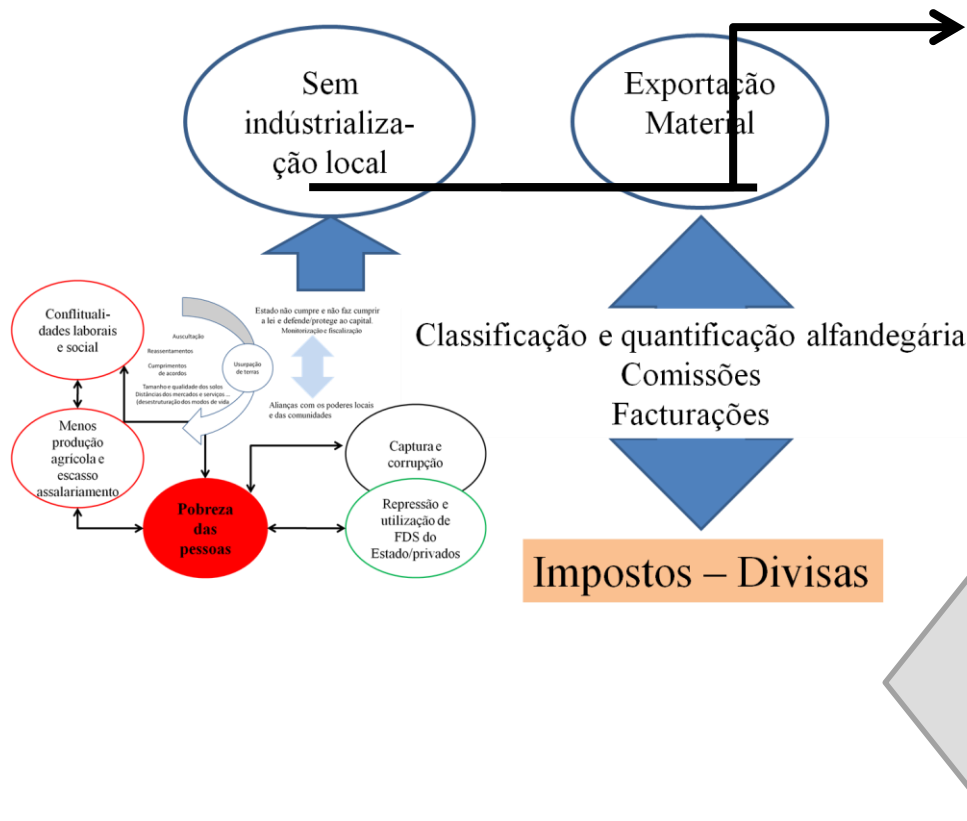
Sem indústrializa-ção local

Exportação Material

Conflituali-dades laborais e social

Auscultação

Reassentamentos

Cumprimentos de acordos

Tamanho e qualidade dos solos
Distâncias dos mercados e serviços ...
(desestruturação dos modos de vida

Usurpação de terras

Estado não cumpre e não faz cumprir a lei e defende/protege ao capital.
Monitorização e fiscalização

Alianças com os poderes locais e das comunidades

Menos produção agricola e escasso assalariamento

Captura e corrupção

Pobreza das pessoas

Repressão e utilização de FDS do Estado/privados

Classificação e quantificação alfandegária
Comissões
Facturações

Impostos – Divisas